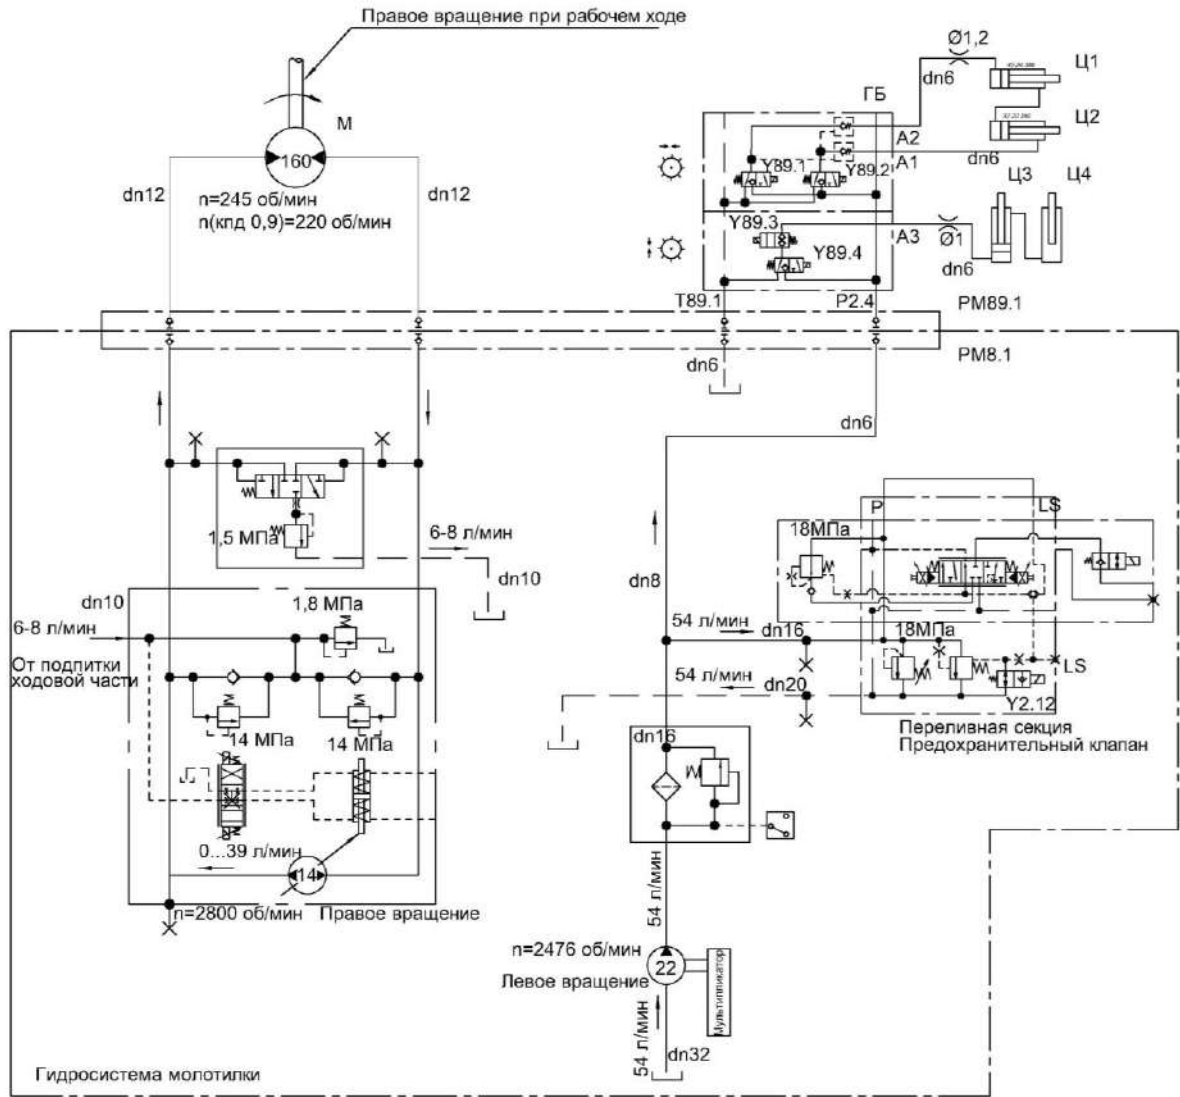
Правое вращение при рабочем ходе

М

160

dn12

n=245 об/мин
n(кпд 0,9)=220 об/мин

dn12

Ø1,2

dn6

Ц1

Ц2

ГБ

A2

Y89.1

Y89.2

A1

dn6

Ц3

Ц4

Y89.3

A3

Ø1

Y89.4

dn6

T89.1

P2.4

PM89.1

PM8.1

dn6

dn6

1,5 МПа

6-8 л/мин

dn10

dn10

1,8 МПа

6-8 л/мин

От подпитки ходовой части

14 МПа

14 МПа

0...39 л/мин

14

n=2800 об/мин

Правое вращение

dn8

P

LS

18МПа

54 л/мин

dn16

18МПа

54 л/мин

dn20

LS

Y2.12

Переливная секция
Предохранительный клапан

dn16

54 л/мин

n=2476 об/мин

22

Мультипликатор

Левое вращение

54 л/мин

dn32

Гидросистема молотилки